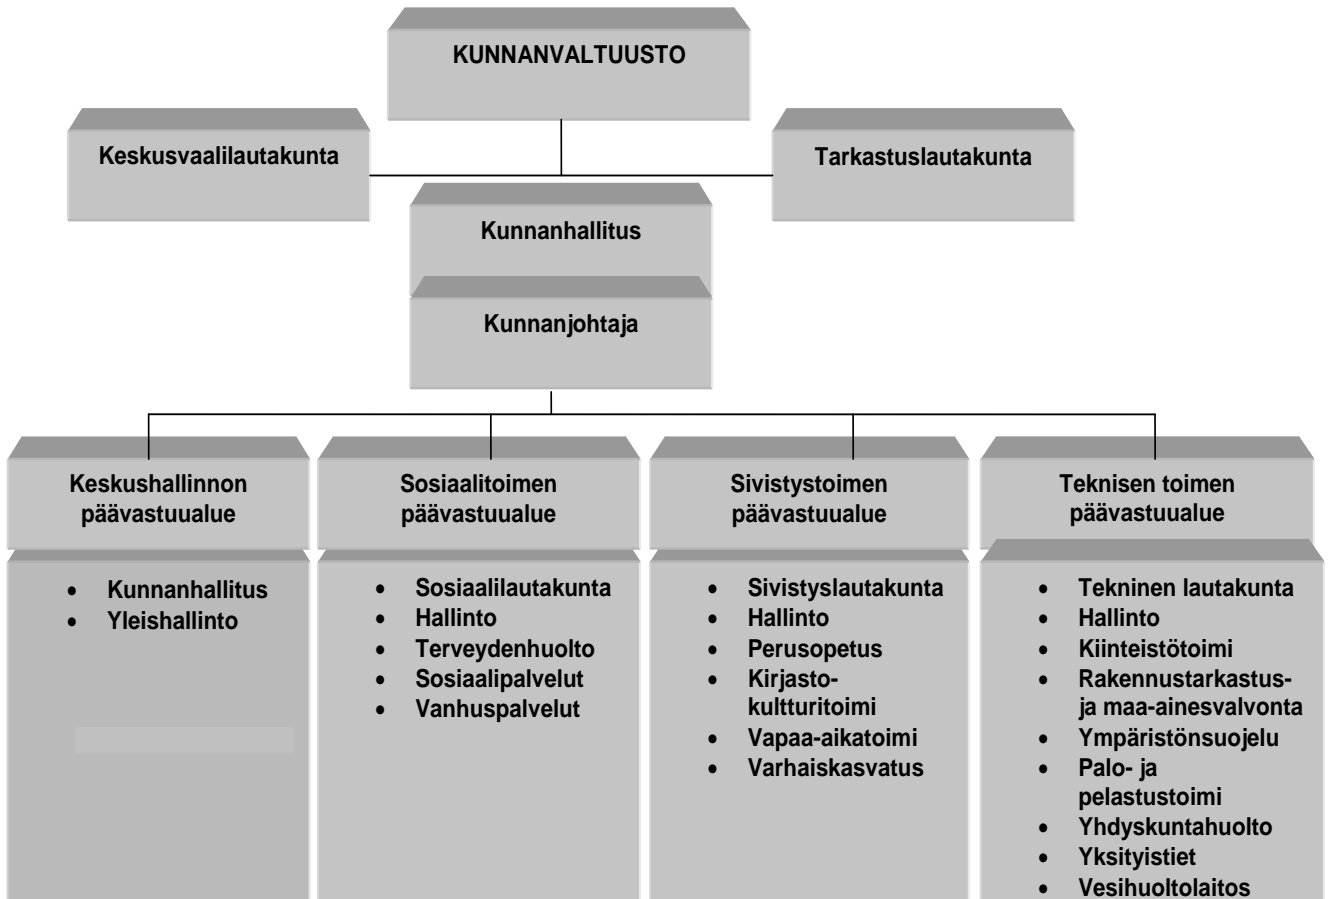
KUNNANVALTUUSTO

Keskusvaalilautakunta

Tarkastuslautakunta

Kunnanhallitus

Kunnanjohtaja

Keskushallinnon päävastuualue

- Kunnanhallitus
- Yleishallinto

Sosiaalitoimen päävastuualue

- Sosiaalilautakunta
- Hallinto
- Terveydenhuolto
- Sosiaalipalvelut
- Vanhuspalvelut

Sivistystoimen päävastuualue

- Sivistyslautakunta
- Hallinto
- Perusopetus
- Kirjasto-kultturitoimi
- Vapaa-aikatoimi
- Varhaiskasvatus

Teknisen toimen päävastuualue

- Tekninen lautakunta
- Hallinto
- Kiinteistötoimi
- Rakennustarkastus- ja maa-ainesvalvonta
- Ympäristönsuojelu
- Palo- ja pelastustoimi
- Yhdyskuntahuolto
- Yksityistiet
- Vesihuoltolaitos